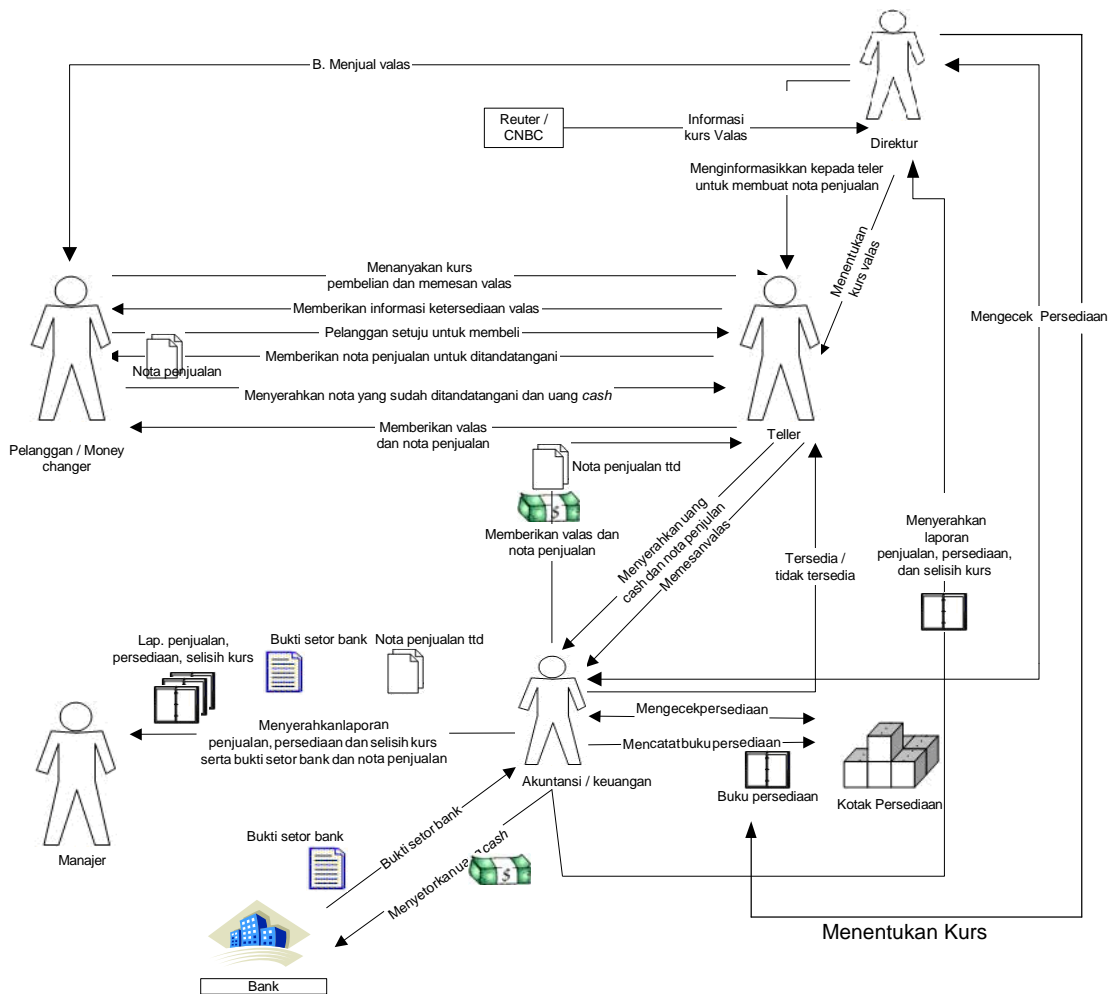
B. Menjual valas

Reuter / CNBC

Informasi kurs Valas

Direktur

Menginformasikkan kepada teler untuk membuat nota penjualan

Menentukan kurs valas

Menanyakan kurs pembelian dan memesan valas

Memberikan informasi ketersediaan valas

Pelanggan setuju untuk membeli

Memberikan nota penjualan untuk ditandatangani

Nota penjualan

Menyerahkan nota yang sudah ditandatangani dan uang *cash*

Memberikan valas dan nota penjualan

Pelanggan / Money changer

Teller

Mengecek Persediaan

Nota penjualan ttd

Memberikan valas dan nota penjualan

Menyerahkan uang cash dan nota penjulan

Memesanvalas

Tersedia / tidak tersedia

Menyerahkan laporan penjualan, persediaan, dan selisih kurs

Lap. penjualan, persediaan, selisih kurs

Bukti setor bank

Nota penjualan ttd

Menyerahkanlaporan penjualan, persediaan dan selisih kurs serta bukti setor bank dan nota penjualan

Mengecekpersediaan

Mencatat buku persediaan

Akuntansi / keuangan

Buku persediaan

Kotak Persediaan

Manajer

Bukti setor bank

Bukti setor bank

Menyetorkan uang cash

Bank

Menentukan Kurs